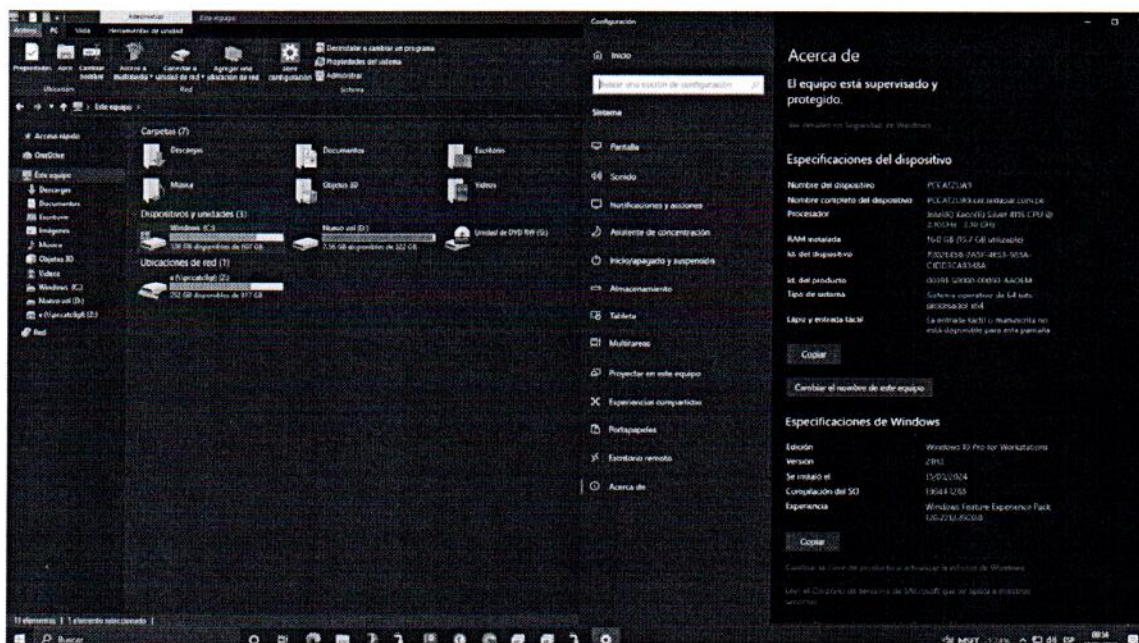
Administrar  Este equipo
Archivo  PC  Vista  Herramientas de unidad

Propiedades  Abrir  Cambiar nombre  Acceso a multimedia  Conectar a unidad de red  Agregar una ubicación de red  Abrir configuración  Desinstalar o cambiar un programa  Propiedades del sistema  Administrar
Ubicación  Red  Sistema

Este equipo

Acceso rápido
OneDrive
Este equipo
Descargas
Documentos
Escritorio
Imágenes
Música
Objetos 3D
Videos
Windows (C:)
Nuevo vol (D:)
Red

Carpetas (7)
Descargas
Documentos
Escritorio
Música
Objetos 3D
Videos

Dispositivos y unidades (3)
Windows (C:)
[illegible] GB disponibles de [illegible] GB
Nuevo vol (D:)
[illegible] GB disponibles de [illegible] GB
Unidad de DVD RW (G:)

Ubicaciones de red (1)
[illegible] (Z:)
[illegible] GB disponibles de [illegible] GB

11 elementos | 1 elemento seleccionado |

Configuración

Inicio
Buscar una opción de configuración

Sistema

Pantalla
Sonido
Notificaciones y acciones
Asistente de concentración
Inicio/apagado y suspensión
Almacenamiento
Tableta
Multitarea
Proyectar en este equipo
Experiencias compartidas
Portapapeles
Escritorio remoto
Acerca de

Acerca de

El equipo está supervisado y protegido.

Ver detalles en Seguridad de Windows

Especificaciones del dispositivo

Nombre del dispositivo  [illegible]
Nombre completo del dispositivo  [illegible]
Procesador  Intel(R) Xeon(R) Silver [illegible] CPU @ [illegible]
RAM instalada  16.0 GB ([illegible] GB utilizable)
Id. del dispositivo  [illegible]
Id. del producto  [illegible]
Tipo de sistema  Sistema operativo de 64 bits, procesador x64
Lápiz y entrada táctil  La entrada táctil o manuscrita no está disponible para esta pantalla

Copiar

Cambiar el nombre de este equipo

Especificaciones de Windows

Edición  Windows 10 Pro for Workstations
Versión  21H2
Se instaló el  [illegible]
Compilación del SO  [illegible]
Experiencia  Windows Feature Experience Pack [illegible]

Copiar

Cambiar la clave de producto o actualizar la edición de Windows

Leer el Contrato de Servicios de Microsoft que se aplica a nuestros servicios

Buscar